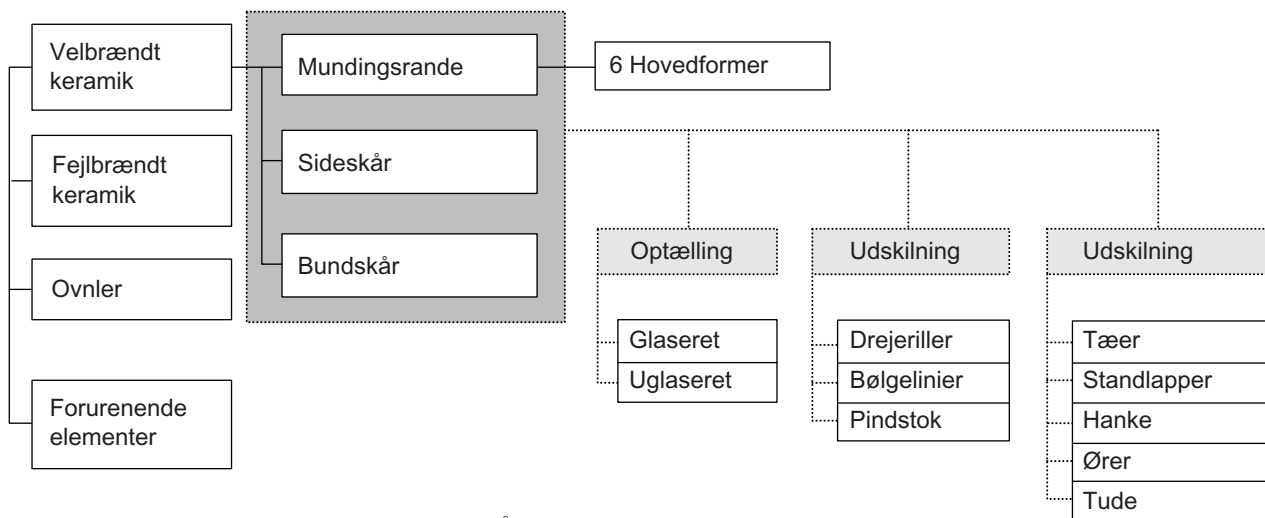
Velbrændt keramik

Fejlbrændt keramik

Ovnler

Forurenende elementer

Mundingsrande

Sideskår

Bundskår

6 Hovedformer

Optælling

Glaseret

Uglaseret

Udskilning

Drejeriller

Bølgelinier

Pindstok

Udskilning

Tæer

Standlapper

Hanke

Ører

Tude